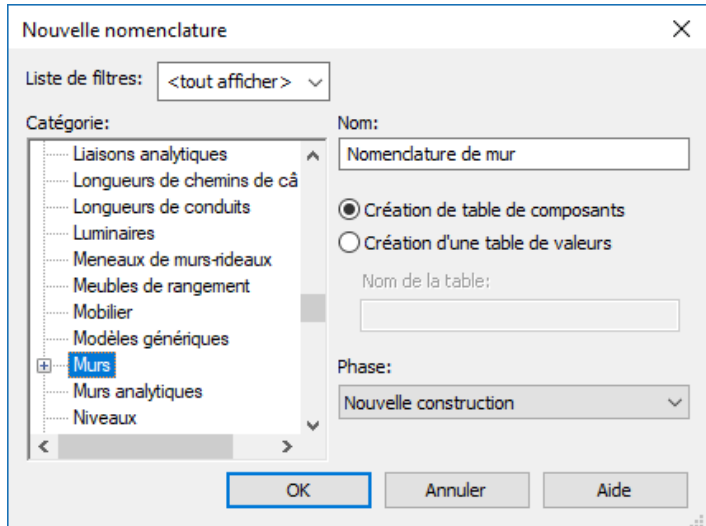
Nouvelle nomenclature

Liste de filtres: <tout afficher>

Catégorie:

Liaisons analytiques
Longueurs de chemins de câ
Longueurs de conduits
Luminaires
Meneaux de murs-rideaux
Meubles de rangement
Mobilier
Modèles génériques
Murs
Murs analytiques
Niveaux

Nom:
Nomenclature de mur

Création de table de composants
Création d'une table de valeurs

Nom de la table:

Phase:
Nouvelle construction

OK
Annuler
Aide